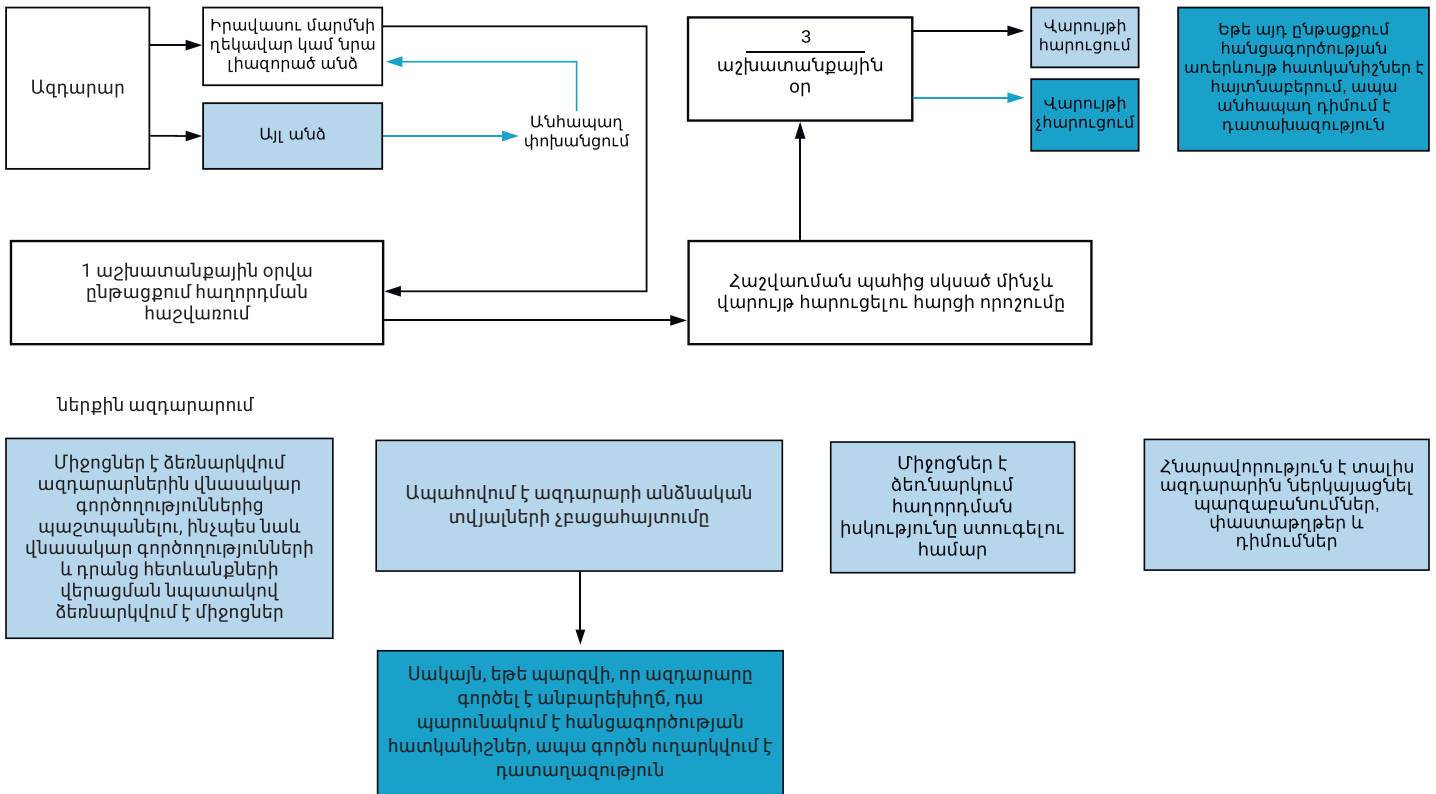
Ազդարար

Իրավասու մարմնի ղեկավար կամ նրա լիազորած անձ

Այլ անձ

Անհապաղ փոխանցում

3
աշխատանքային օր

Վարույթի հարուցում

Վարույթի չհարուցում

Եթե այդ ընթացքում հանցագործության առերևույթ հատկանիշներ է հայտնաբերում, ապա անհապաղ դիմում է դատախազություն

1 աշխատանքային օրվա ընթացքում հաղորդման հաշվառում

Հաշվառման պահից սկսած մինչև վարույթ հարուցելու հարցի որոշումը

ներքին ազդարարում

Միջոցներ է ձեռնարկվում ազդարարներին վնասակար գործողություններից պաշտպանելու, ինչպես նաև վնասակար գործողությունների և դրանց հետևանքների վերացման նպատակով ձեռնարկվում է միջոցներ

Ապահովում է ազդարարի անձնական տվյալների չբացահայտումը

Միջոցներ է ձեռնարկում հաղորդման իսկությունը ստուգելու համար

Հնարավորություն է տալիս ազդարարին ներկայացնել պարզաբանումներ, փաստաթղթեր և դիմումներ

Սակայն, եթե պարզվի, որ ազդարարը գործել է անբարեխիղճ, դա պարունակում է հանցագործության հատկանիշներ, ապա գործն ուղարկվում է դատաղազություն